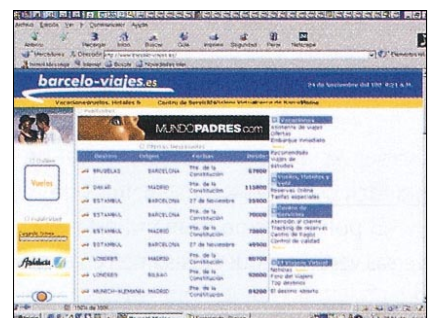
Archivo Edición Ver Ir Comunicador Ayuda

Anterior Recargar Inicio Buscar Guía Imprimir Seguridad Parar Netscape

barcelo-viajes.es

24 de Noviembre del 100 9:21 a.m.

Vacaciones Vuelos, Hoteles Centro de Servicios

MUNDOPADRES.com

| Destino | Origen | Fechas | Precio |
|---|---|---|---|
| BRUSELAS | BARCELONA | Pte. de la Constitución | 57900 |
| DAKAR | MADRID | Pte. de la Constitución | 115800 |
| ESTAMBUL | BARCELONA | 27 de Noviembre | 59900 |
| ESTAMBUL | BARCELONA | Pte. de la Constitución | 79000 |
| ESTAMBUL | MADRID | Pte. de la Constitución | 79000 |
| ESTAMBUL | BARCELONA | 27 de Noviembre | 59900 |
| LONDRES | MADRID | Pte. de la Constitución | 60700 |
| LONDRES | BILBAO | Pte. de la Constitución | 53900 |
| MUNICH-ALEMANIA | MADRID | Pte. de la Constitución | 61200 |

Vacaciones
Asistente de viajes
Ofertas
Embarque inmediato
Recomendado
Viajes de estudios
Vuelos, Hoteles y Coches
Reservas Online
Tarifas especiales
Centro de Servicios
Atención al cliente
Tracking de reservas
Centro de Pagos
Control de calidad
El Viajero Virtual
Noticias
Foro de Viajeros
Top destinos
El destino abierto

Vuelos

Aviaco